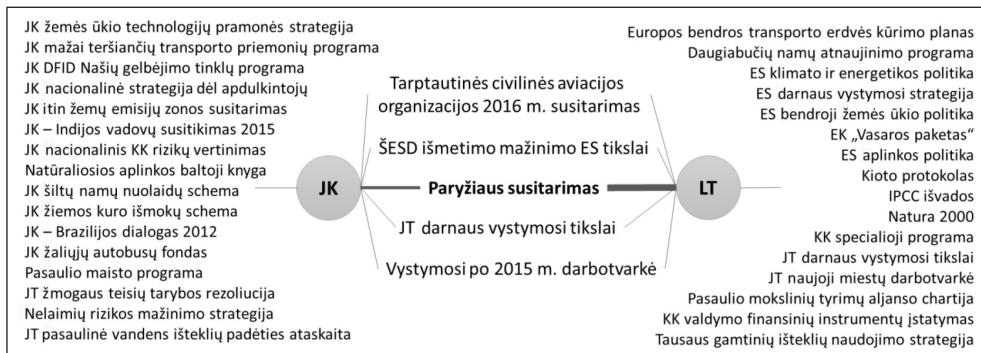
JK žemės ūkio technologijų pramonės strategija
JK mažai teršiančių transporto priemonių programa
JK DFID Našių gelbėjimo tinklų programa
JK nacionalinė strategija dėl apdulkintojų
JK itin žemų emisijų zonos susitarimas
JK – Indijos vadovų susitikimas 2015
JK nacionalinis KK rizikų vertinimas
Natūraliosios aplinkos baltoji knyga
JK šiltų namų nuolaidų schema
JK žiemos kuro išmokų schema
JK – Brazilijos dialogas 2012
JK žaliųjų autobusų fondas
Pasaulio maisto programa
JT žmogaus teisių tarybos rezoliucija
Nelaimių rizikos mažinimo strategija
JT pasaulinė vandens išteklių padėties ataskaita

JK

Tarptautinės civilinės aviacijos organizacijos 2016 m. susitarimas
ŠESD išmetimo mažinimo ES tikslai
Paryžiaus susitarimas
JT darnaus vystymosi tikslai
Vystymosi po 2015 m. darbotvarkė

LT

Europos bendros transporto erdvės kūrimo planas
Daugiabučių namų atnaujinimo programa
ES klimato ir energetikos politika
ES darnaus vystymosi strategija
ES bendroji žemės ūkio politika
EK „Vasaros paketas"
ES aplinkos politika
Kioto protokolas
IPCC išvados
Natura 2000
KK specialioji programa
JT darnaus vystymosi tikslai
JT naujoji miestų darbotvarkė
Pasaulio mokslinių tyrimų aljanso chartija
KK valdymo finansinių instrumentų įstatymas
Tausaus gamtinių išteklių naudojimo strategija